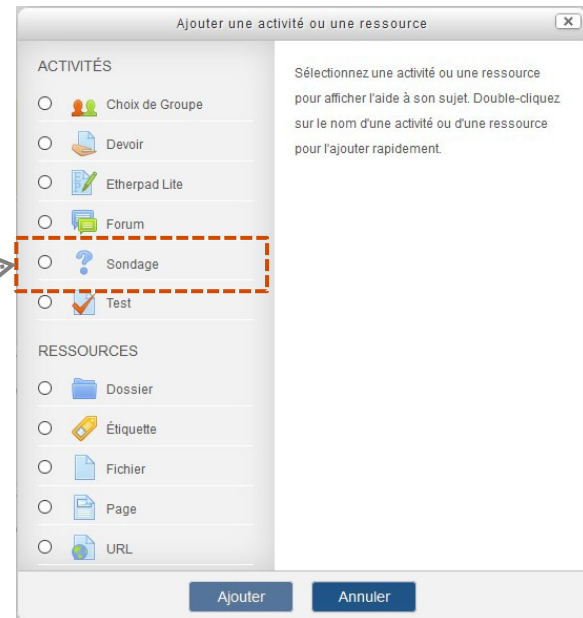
Ajouter une activité ou une ressource

ACTIVITÉS

Choix de Groupe

Devoir

Etherpad Lite

Forum

Sondage

Test

RESSOURCES

Dossier

Étiquette

Fichier

Page

URL

Sélectionnez une activité ou une ressource pour afficher l'aide à son sujet. Double-cliquez sur le nom d'une activité ou d'une ressource pour l'ajouter rapidement.

Ajouter

Annuler